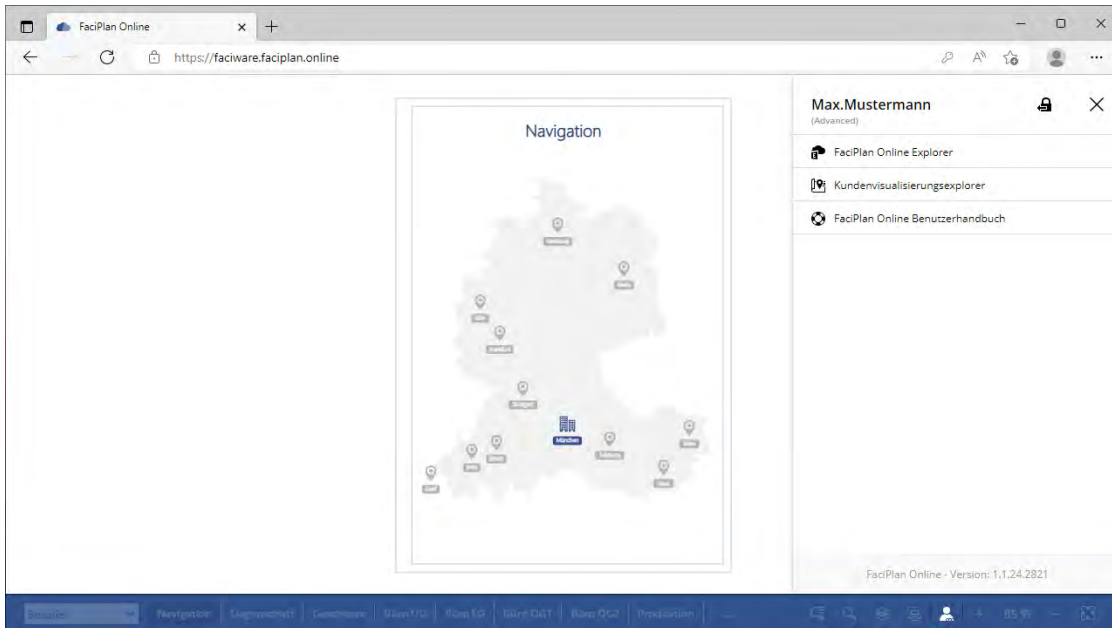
FaciPlan Online
https://faciware.faciplan.online

Navigation

München

Max.Mustermann
(Advanced)

FaciPlan Online Explorer
Kundenvisualisierungsexplorer
FaciPlan Online Benutzerhandbuch

FaciPlan Online - Version: 1.1.24.2821

Navigation | Liegenschaft | Gebäude | Büro UG | Büro EG | Büro OG1 | Büro OG2 | Produktion